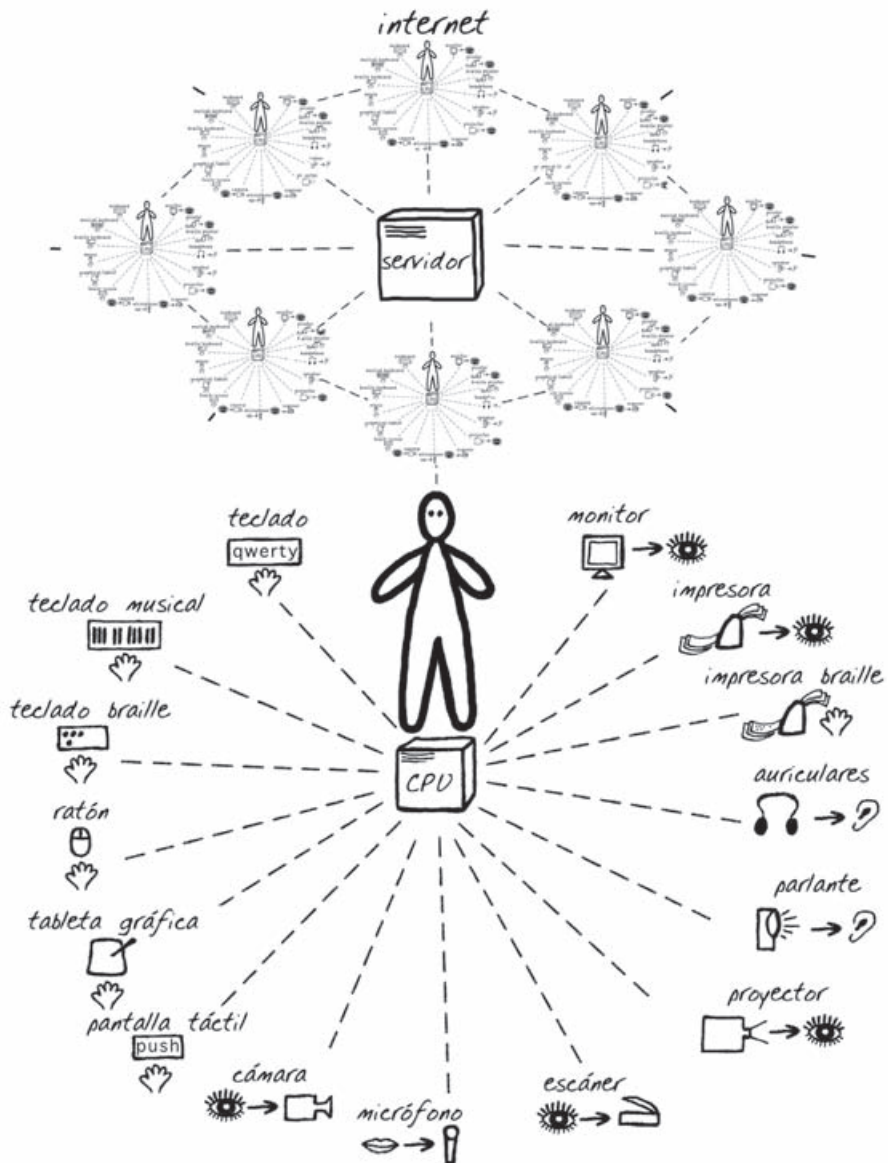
internet

servidor

teclado
qwerty

monitor

teclado musical

impresora

impresora braille

teclado braille

CPU

auriculares

ratón

parlante

tableta gráfica

proyector

pantalla táctil
push

cámara

escáner

micrófono